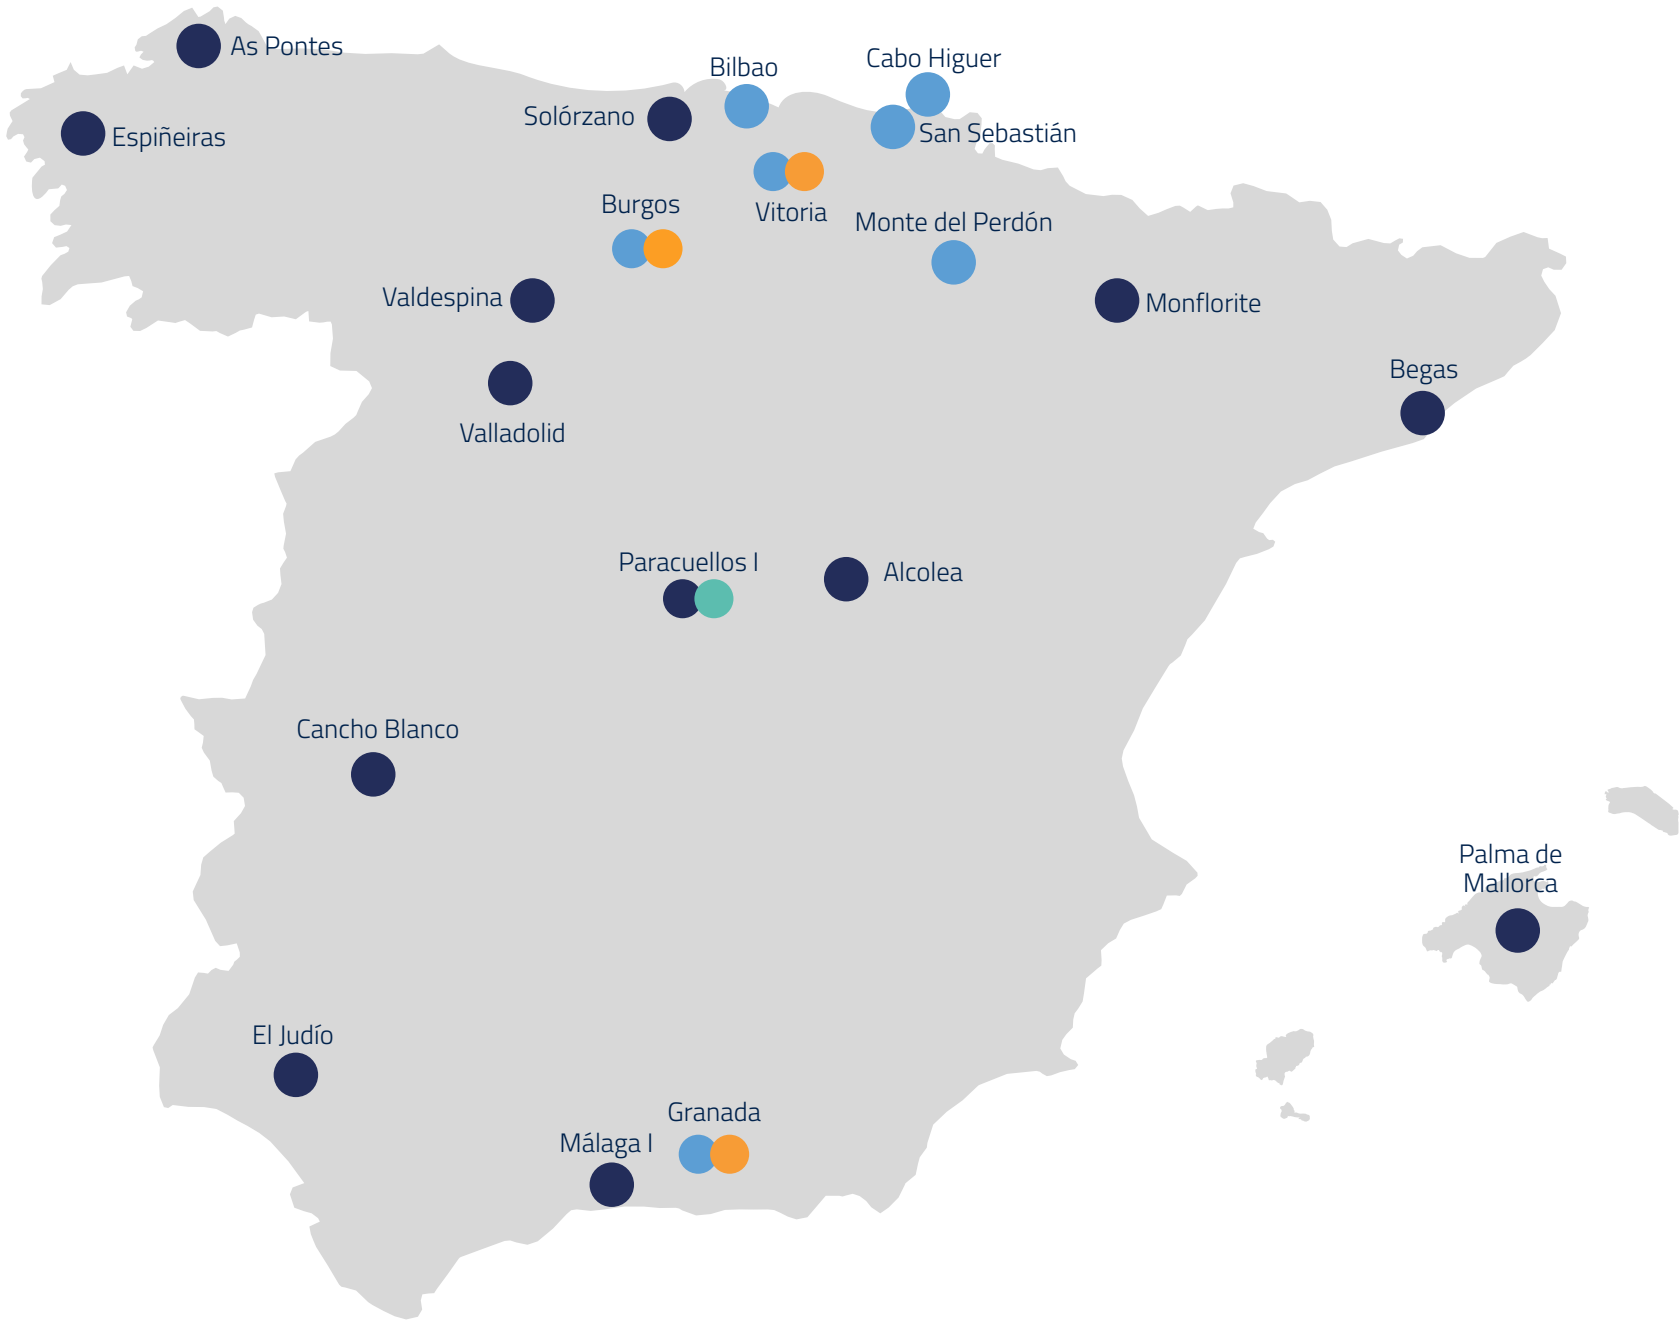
As Pontes

Espiñeiras

Solórzano

Bilbao

Cabo Higuer

San Sebastián

Vitoria

Burgos

Monte del Perdón

Valdespina

Monflorite

Valladolid

Begas

Paracuellos I

Alcolea

Cancho Blanco

Palma de Mallorca

El Judío

Granada

Málaga I